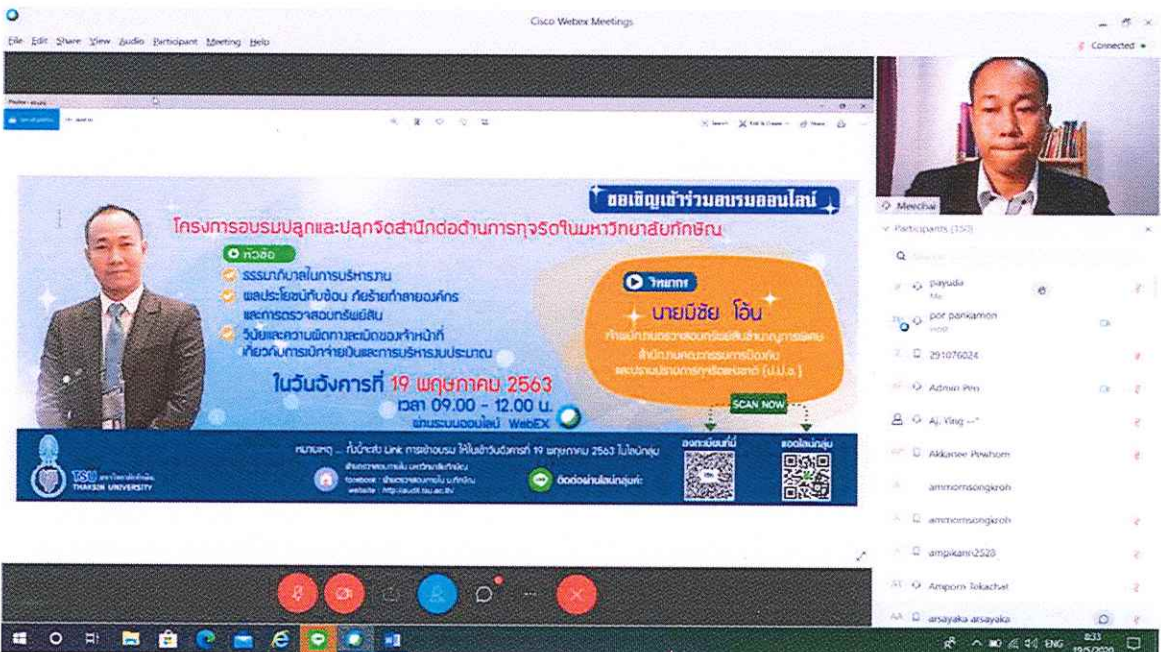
Cisco Webex Meetings

File Edit Share View Audio Participant Meeting Help

Connected

ขอเชิญเข้าร่วมอบรมออนไลน์

โครงการอบรมปลูกและปลุกจิตสำนึกต่อต้านการทุจริตในมหาวิทยาลัยทักษิณ

หัวข้อ

ธรรมาภิบาลในการบริหารงาน

ผลประโยชน์ทับซ้อน ภัยร้ายทำลายองค์กร และการตรวจสอบทรัพย์สิน

วินัยและความผิดทางละเมิดของเจ้าหน้าที่ เกี่ยวกับการเบิกจ่ายเงินและการบริหารงบประมาณ

วิทยากร

นายมีชัย โอ้น

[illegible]

ในวันอังคารที่ 19 พฤษภาคม 2563

เวลา 09.00 - 12.00 น.

ผ่านระบบออนไลน์ WebEX

SCAN NOW

TSU THAKSIN UNIVERSITY

หมายเหตุ ... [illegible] Link การเข้าอบรม ให้ในวันอังคารที่ 19 พฤษภาคม 2563 ในไลน์กลุ่ม

ติดต่อผ่านไลน์กลุ่มค่ะ

Meechai

Participants (150)

payuda

por pankjamon

291076024

Admin Pro

Aj. Ying

Akkanee Powhom

ammornsongkroh

ammornsongkroh

ampikann2528

Amporn Tokachat

arsayaka arsayaka

ENG

8:33

19/5/2020